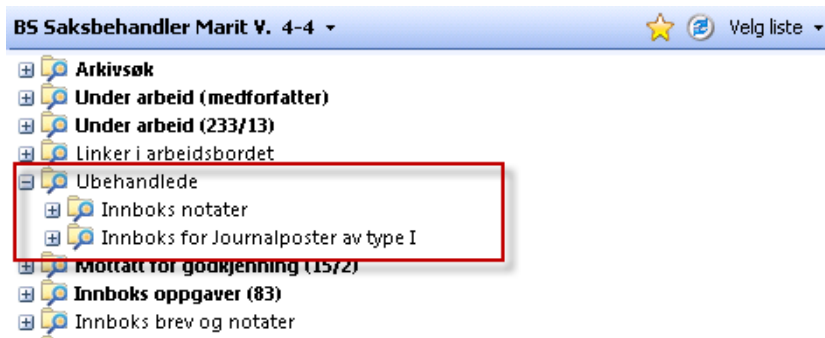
BS Saksbehandler Marit V. 4-4 ▾

Velg liste ▾

Arkivsøk
Under arbeid (medforfatter)
Under arbeid (233/13)
Linker i arbeidsbordet
Ubehandlede
Innboks notater
Innboks for Journalposter av type I
Mottatt for godkjenning (15/2)
Innboks oppgaver (83)
Innboks brev og notater